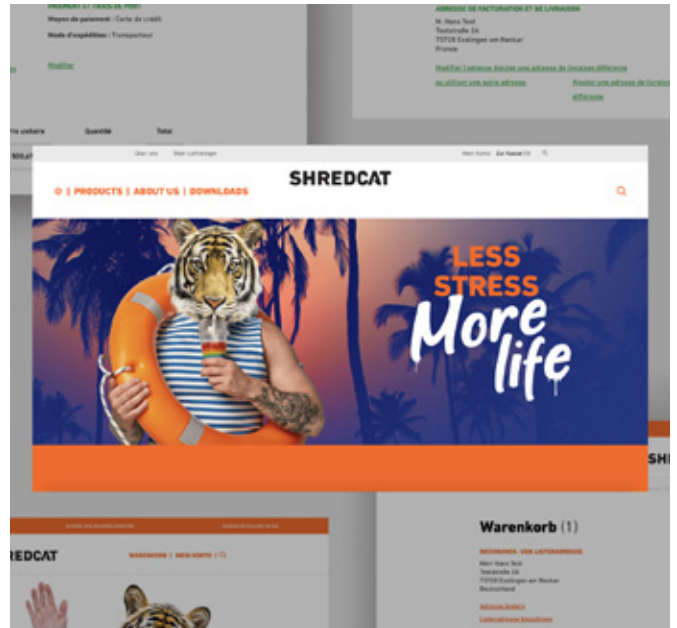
PAIEMENT ET FRAIS DE PORT
Moyen de paiement : Carte de crédit
Mode d'expédition : Transporteur
Modifier

ADRESSE DE FACTURATION ET DE LIVRAISON
M. Hans Test
Teststraße 24
73728 Esslingen am Neckar
France
Modifier l'adresse Ajouter une adresse de livraison différente
Ou utiliser une autre adresse Ajouter une adresse de livraison différente

Prix unitaire Quantité Total
500,47

Über uns Shop Lieferungen Mein Konto Zur Kasse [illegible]
SHREDCAT
| PRODUCTS | ABOUT US | DOWNLOADS
LESS STRESS
More life

SH

Warenkorb (1)
RECHNUNGS- UND LIEFERADRESSE
Herr Hans Test
Teststraße 24
73728 Esslingen am Neckar
Deutschland
Adresse ändern
Lieferadresse hinzufügen

SHREDCAT
WARENKORB | MEIN KONTO | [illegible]
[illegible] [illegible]